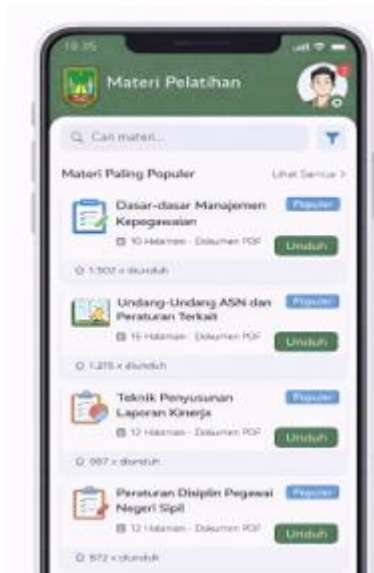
10:35

Materi Pelatihan

Cari materi...

Materi Paling Populer

Lihat Semua >

Dasar-dasar Manajemen Kepegawaian

Populer

10 Halaman · Dokumen PDF

Unduh

1.502 x diunduh

Undang-Undang ASN dan Peraturan Terkait

Populer

15 Halaman · Dokumen PDF

Unduh

1.215 x diunduh

Teknik Penyusunan Laporan Kinerja

Populer

12 Halaman · Dokumen PDF

Unduh

987 x diunduh

Peraturan Disiplin Pegawai Negeri Sipil

Populer

12 Halaman · Dokumen PDF

Unduh

872 x diunduh